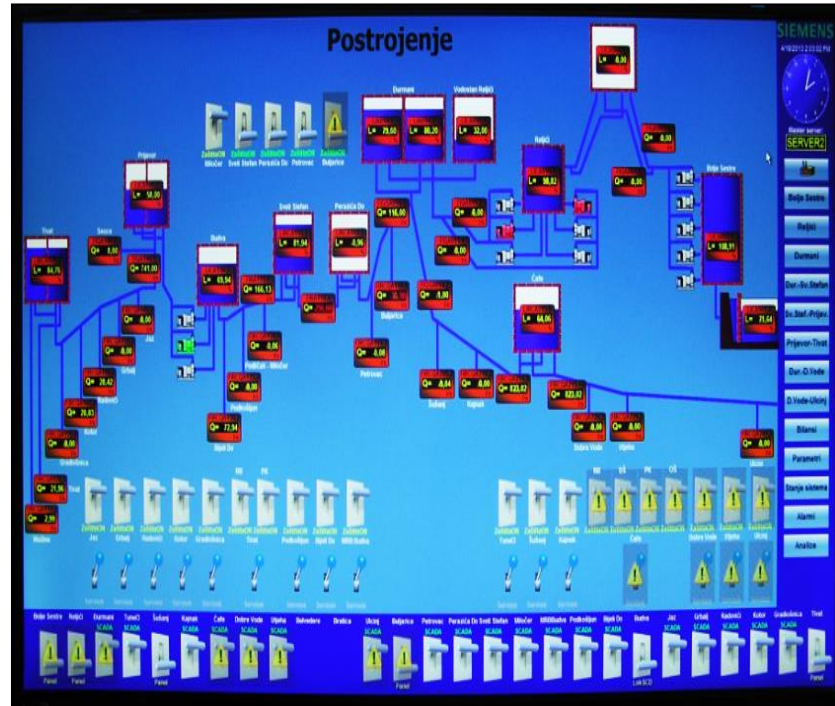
Postrojenje

SIEMENS

4/18/2012 2:03:02 PM

Master server

SERVER2

Boje Sestre

Rejiči

Durmani

Dur.-Sv.Stefan

Sv.Stef.-Prijev.

Prijevor-Tivat

Dur.-D.Vode

D.Vode-Ulcinj

Bilansi

Parametri

Stanje sistema

Alarmi

Analize

Durmani

L= 79,60

L= 80,20

Vodostan Rejiči

L= 32,00

L= 0,00

ZaštitaON Mločer

ZaštitaON Sveti Stefan

ZaštitaON Perazića Do

ZaštitaON Petrovac

ZaštitaON Buljarica

Prijevor

L= 51,00

Tivat

L= 64,75

Seoca

Q= 0,00

Q= 141,00

Budva

L= 65,54

Sveti Stefan

L= 81,94

Perazića Do

L= -0,96

Q= 116,00

Q= 0,00

Q= 0,00

Rejiči

L= 50,82

Q= 0,00

Q= 0,00

Boje Sestre

L= 100,91

L= 71,54

Q= 166,13

Q= 0,00

Q= 0,00

Buljarica

Q= 0,00

Čelo

L= 64,06

Q= -0,00

Jaz

Q= 0,00

Grbalj

Q= 28,42

Radoviči

Q= 78,83

Kotor

Q= 0,00

Grabaljska

Q= -0,00

TotalCal - Mločer

Q= 0,00

Podkošljun

Q= 72,94

Bijeli Do

Q= 0,00

Petrovac

Q= -0,04

Šušanj

Q= 0,00

Kajnak

Q= 823,02

Q= 823,02

Q= 0,00

Dobra Voda

Q= 0,00

Utjeha

Q= 0,00

Ulcinj

Q= 21,56

Tivat

Q= 2,99

Mažina

ZaštitaON Jaz

ZaštitaON Grbalj

ZaštitaON Radoviči

ZaštitaON Kotor

ZaštitaON Grabaljska

RR

PK

ZaštitaON

ZaštitaON Tivat

ZaštitaON Podkošljun

ZaštitaON Bijeli Do

ZaštitaON MRR Budva

ZaštitaON TuneCl

ZaštitaON Šušanj

ZaštitaON Kajnak

RR

OS

PK

OS

ZaštitaON

ZaštitaON

ZaštitaON

ZaštitaON

Čelo

ZaštitaON Dobra Voda

ZaštitaON Utjeha

ZaštitaON Ulcinj

Servisni

Servisni

Servisni

Servisni

Servisni

Servisni

Servisni

Servisni

Servisni

Servisni

Servisni

Boje Sestre

Rejiči

Durmani SCADA

TuneCl SCADA

Šušanj

Kajnak SCADA

Čelo SCADA

Dobre Vode SCADA

Utjeha SCADA

Belvedere

Brajica

Ulcinj SCADA

Buljarica

Petrovac SCADA

Perazića Do SCADA

Sveti Stefan SCADA

Mločer SCADA

MRRBudva SCADA

Podkošljun SCADA

Bijeli Do SCADA

Budva

Jaz SCADA

Grbalj SCADA

Radoviči SCADA

Kotor SCADA

Grabaljska SCADA

Tivat

Panel

Panel

Panel

Panel

LokSCD